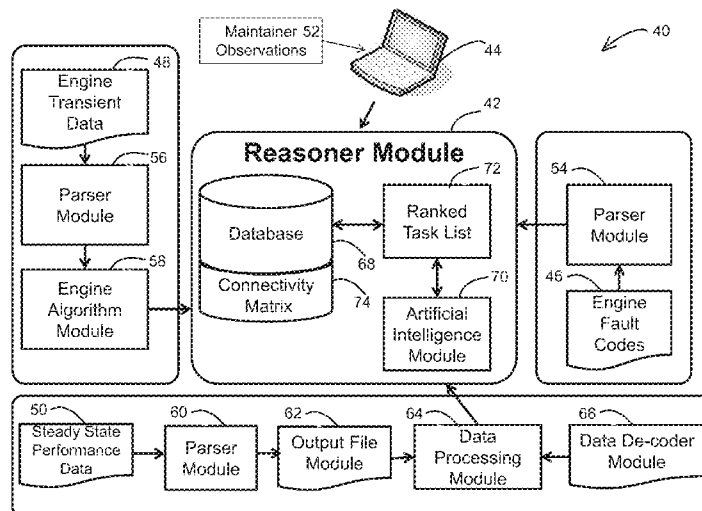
Maintainer 52 Observations

44

40

48

Engine Transient Data

56

Parser Module

58

Engine Algorithm Module

42

Reasoner Module

Database

68

Connectivity Matrix

74

72

Ranked Task List

70

Artificial Intelligence Module

54

Parser Module

46

Engine Fault Codes

50

Steady State Performance Data

60

Parser Module

62

Output File Module

64

Data Processing Module

66

Data De-coder Module